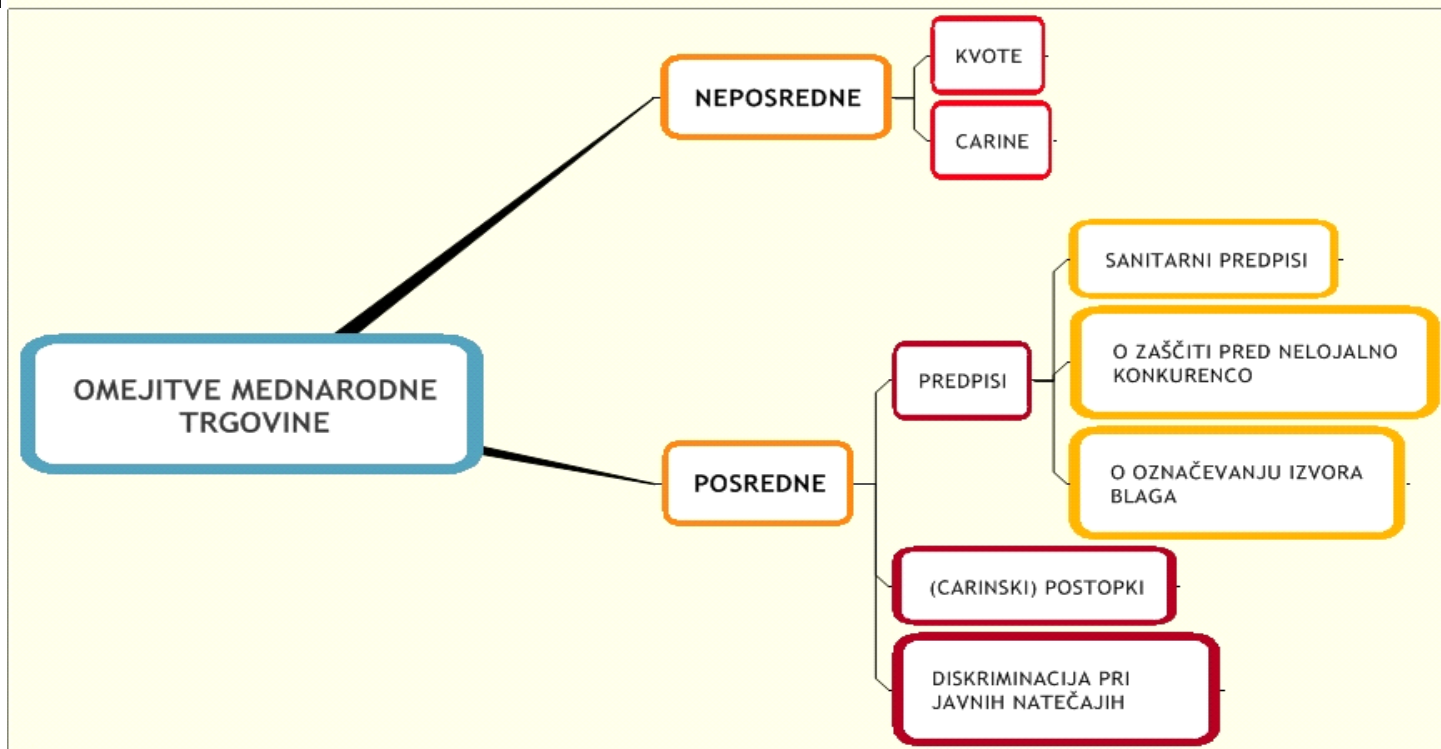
OMEJITVE MEDNARODNE TRGOVINE

NEPOSREDNE

KVOTE

CARINE

POSREDNE

PREDPISI

SANITARNI PREDPISI

O ZAŠČITI PRED NELOJALNO KONKURENCO

O OZNAČEVANJU IZVORA BLAGA

(CARINSKI) POSTOPKI

DISKRIMINACIJA PRI JAVNIH NATEČAJIH